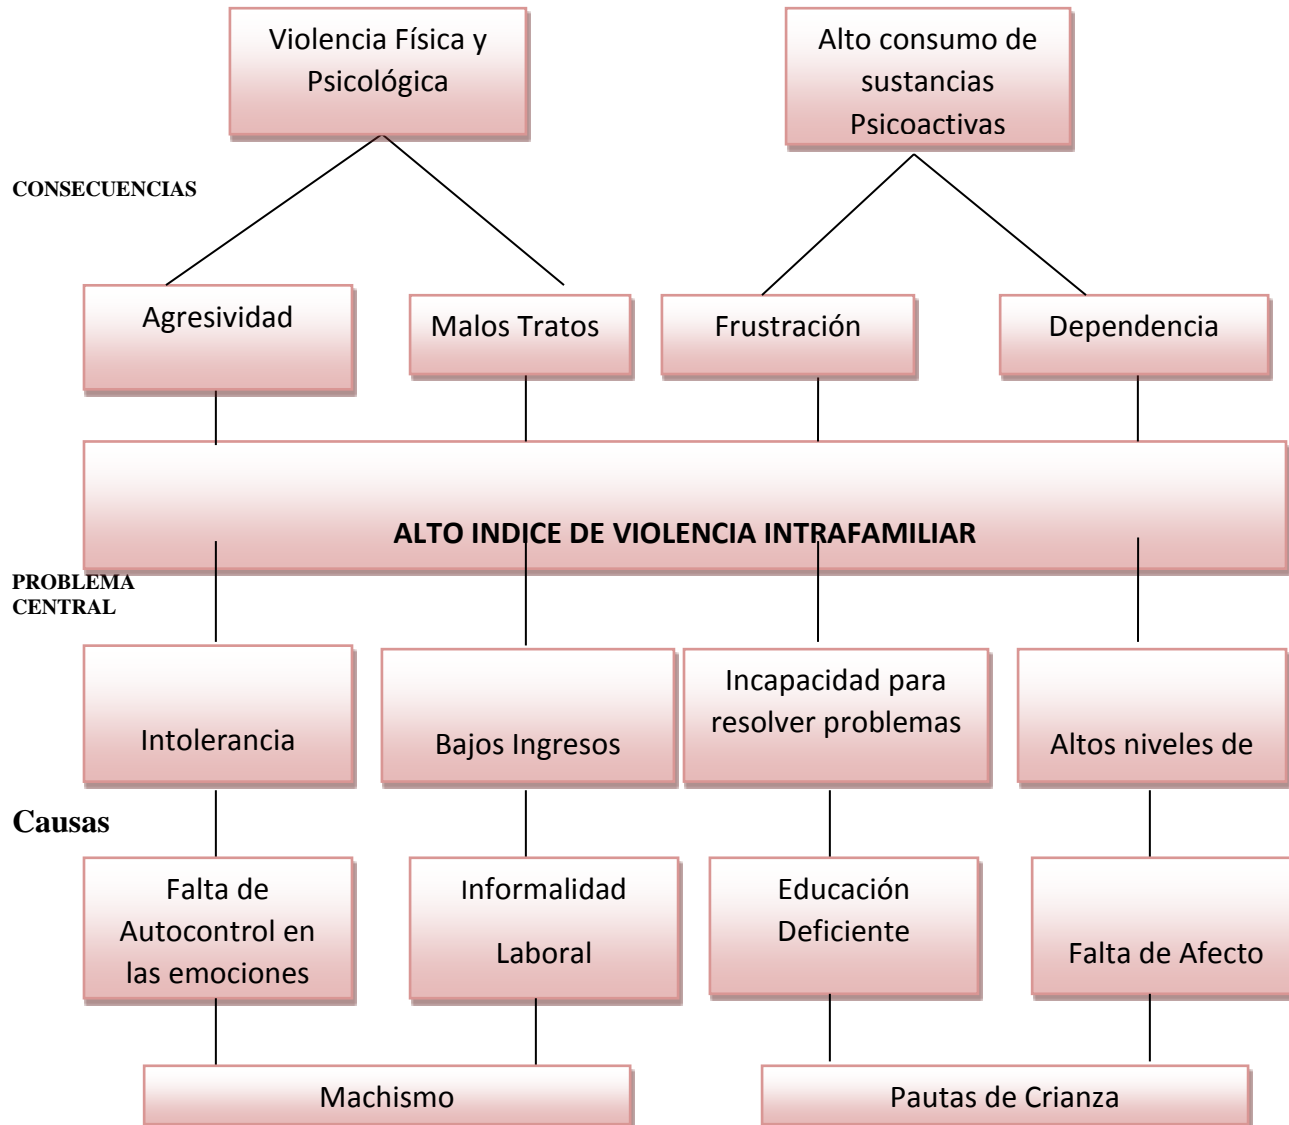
Violencia Física y Psicológica

Alto consumo de sustancias Psicoactivas

CONSECUENCIAS

Agresividad

Malos Tratos

Frustración

Dependencia

ALTO INDICE DE VIOLENCIA INTRAFAMILIAR

PROBLEMA CENTRAL

Intolerancia

Bajos Ingresos

Incapacidad para resolver problemas

Altos niveles de

Causas

Falta de Autocontrol en las emociones

Informalidad Laboral

Educación Deficiente

Falta de Afecto

Machismo

Pautas de Crianza